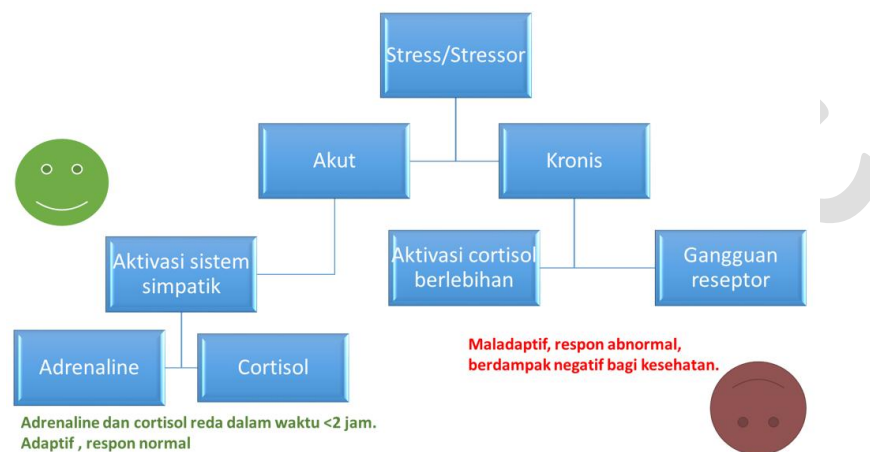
Stress/Stressor

Akut

Kronis

Aktivasi sistem simpatik

Aktivasi cortisol berlebihan

Gangguan reseptor

Adrenaline

Cortisol

Maladaptif, respon abnormal, berdampak negatif bagi kesehatan.

Adrenaline dan cortisol reda dalam waktu <2 jam. Adaptif , respon normal